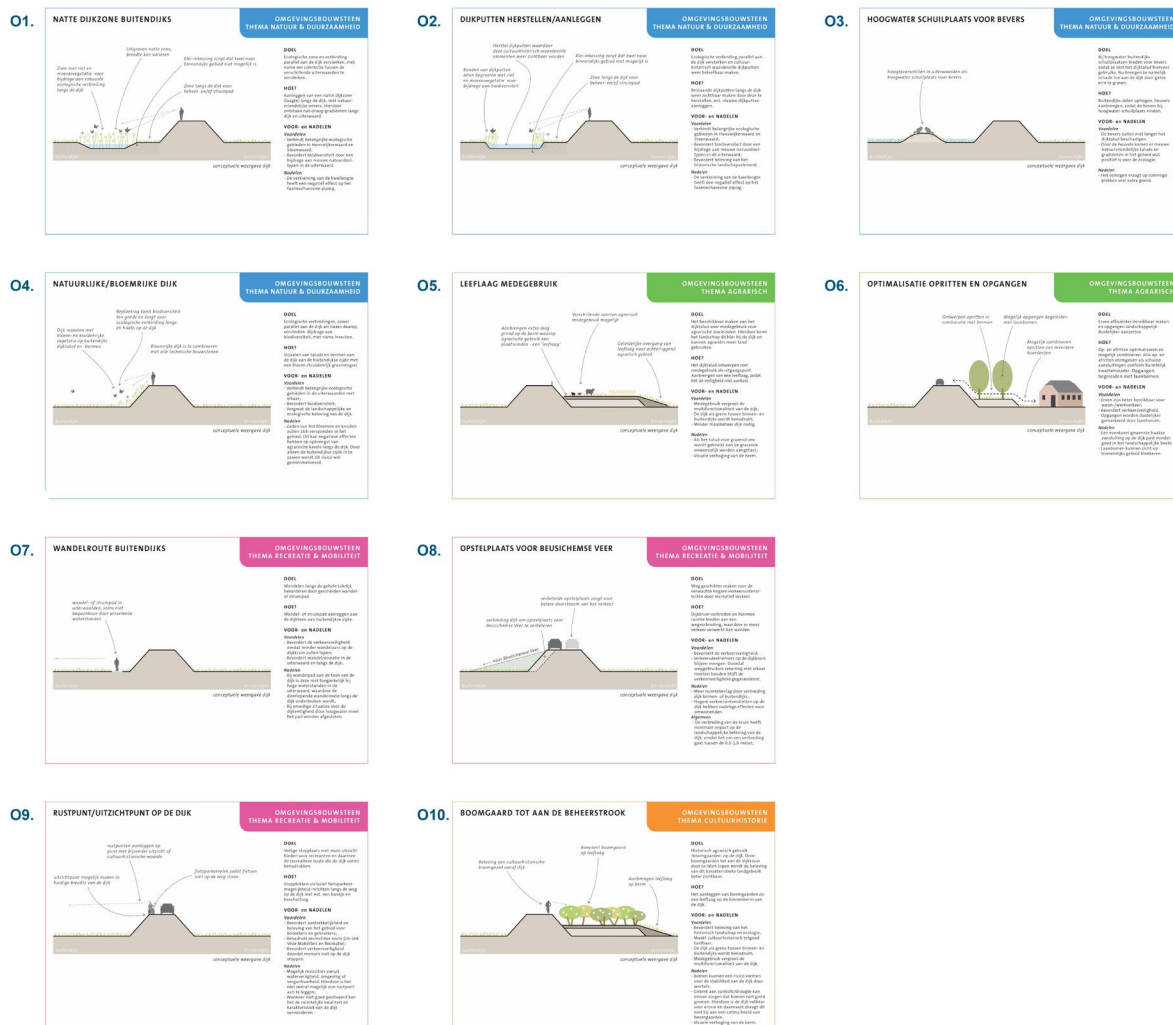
O1. NATTE DIJKZONE BUITENDIJKS

OMGEVINGSBOUWSTEEN THEMA NATUUR & DUURZAAMHEID

Zone met riet en moerasvegetatie: voor bijdrage aan robuuste ecologische verbinding langs de dijk

Uitgraven natte zone, breedte kan variëren

Kwelvorming zorgt dat kwel aan binnendijks gebied niet mogelijk is

Zone langs de dijk voor beheer- en/of struinpad

conceptuele weergave dijk

DOEL

HOE?

VOOR- en NADELEN

O2. DIJKPUTTEN HERSTELLEN/AANLEGGEN

OMGEVINGSBOUWSTEEN THEMA NATUUR & DUURZAAMHEID

Herstel dijkputten waardoor deze cultuurhistorisch waardevolle elementen weer zichtbaar worden

Randen van dijkputten laten begroeien met riet en moerasvegetatie: voor bijdrage aan biodiversiteit

Kwelvorming zorgt dat kwel aan binnendijks gebied niet mogelijk is

Zone langs de dijk voor beheer- en/of struinpad

conceptuele weergave dijk

DOEL

HOE?

VOOR- en NADELEN

O3. HOOGWATER SCHUILPLAATS VOOR BEVERS

OMGEVINGSBOUWSTEEN THEMA NATUUR & DUURZAAMHEID

Hoogteverschillen in uiterwaarden als hoogwater schuilplaats voor bevers

conceptuele weergave dijk

DOEL

HOE?

VOOR- en NADELEN

O4. NATUURLIJKE/BLOEMRIJKE DIJK

OMGEVINGSBOUWSTEEN THEMA NATUUR & DUURZAAMHEID

Beplanting komt biodiversiteit ten goede en zorgt voor ecologische verbinding langs en haaks op de dijk

Dijk inzaaien met bloem- en kruidenrijke vegetatie op buitendijks dijktalud en bermen

Bloemrijke dijk is te combineren met alle technische bouwstenen

conceptuele weergave dijk

DOEL

HOE?

VOOR- en NADELEN

O5. LEEFLAAG MEDEGEBRUIK

OMGEVINGSBOUWSTEEN THEMA AGRARISCH

Aanbrengen extra laag grond op de berm waarop agrarische gebruik kan plaatsvinden - een 'leeflaag'

Verschillende soorten agrarisch medegebruik mogelijk

Geleidelijke overgang van leeflaag naar achterliggend agrarisch gebied

conceptuele weergave dijk

DOEL

HOE?

VOOR- en NADELEN

O6. OPTIMALISATIE OPRITTEN EN OPGANGEN

OMGEVINGSBOUWSTEEN THEMA AGRARISCH

Onderpen opritten in combinatie met bermen

Mogelijk opgangen begeleiden met laanbomen

Mogelijk combineren opritten van meerdere boerderijen

conceptuele weergave dijk

DOEL

HOE?

VOOR- en NADELEN

O7. WANDELROUTE BUITENDIJKS

OMGEVINGSBOUWSTEEN THEMA RECREATIE & MOBILITEIT

wandel- of struinpad in uiterwaarden, soms niet begaanbaar door wisselende waterstanden

conceptuele weergave dijk

DOEL

HOE?

VOOR- en NADELEN

O8. OPSTELPLAATS VOOR BEUSICHEMSE VEER

OMGEVINGSBOUWSTEEN THEMA RECREATIE & MOBILITEIT

verbeterde opstelplaats zorgt voor betere doorstroom van het verkeer

verbreding dijk om opstelplaats voor Beusichemse Veer te verbeteren

naar Beusichemse Veer

conceptuele weergave dijk

DOEL

HOE?

VOOR- en NADELEN

O9. RUSTPUNT/UITZICHTPUNT OP DE DIJK

OMGEVINGSBOUWSTEEN THEMA RECREATIE & MOBILITEIT

rustpunten aanleggen op punt met bijzonder uitzicht of cultuurhistorische waarde

uitzichtpunt mogelijk maken in buitige breedte van de dijk

fietsparkeerplek zodat fietsen niet op de weg staan

conceptuele weergave dijk

DOEL

HOE?

VOOR- en NADELEN

O10. BOOMGAARD TOT AAN DE BEHEERSTROOK

OMGEVINGSBOUWSTEEN THEMA CULTUURHISTORIE

Beleving van cultuurhistorische boomgaard vanaf dijk

Aanplant boomgaard op leeflaag

Aanbrengen leeflaag op berm

conceptuele weergave dijk

DOEL

HOE?

VOOR- en NADELEN